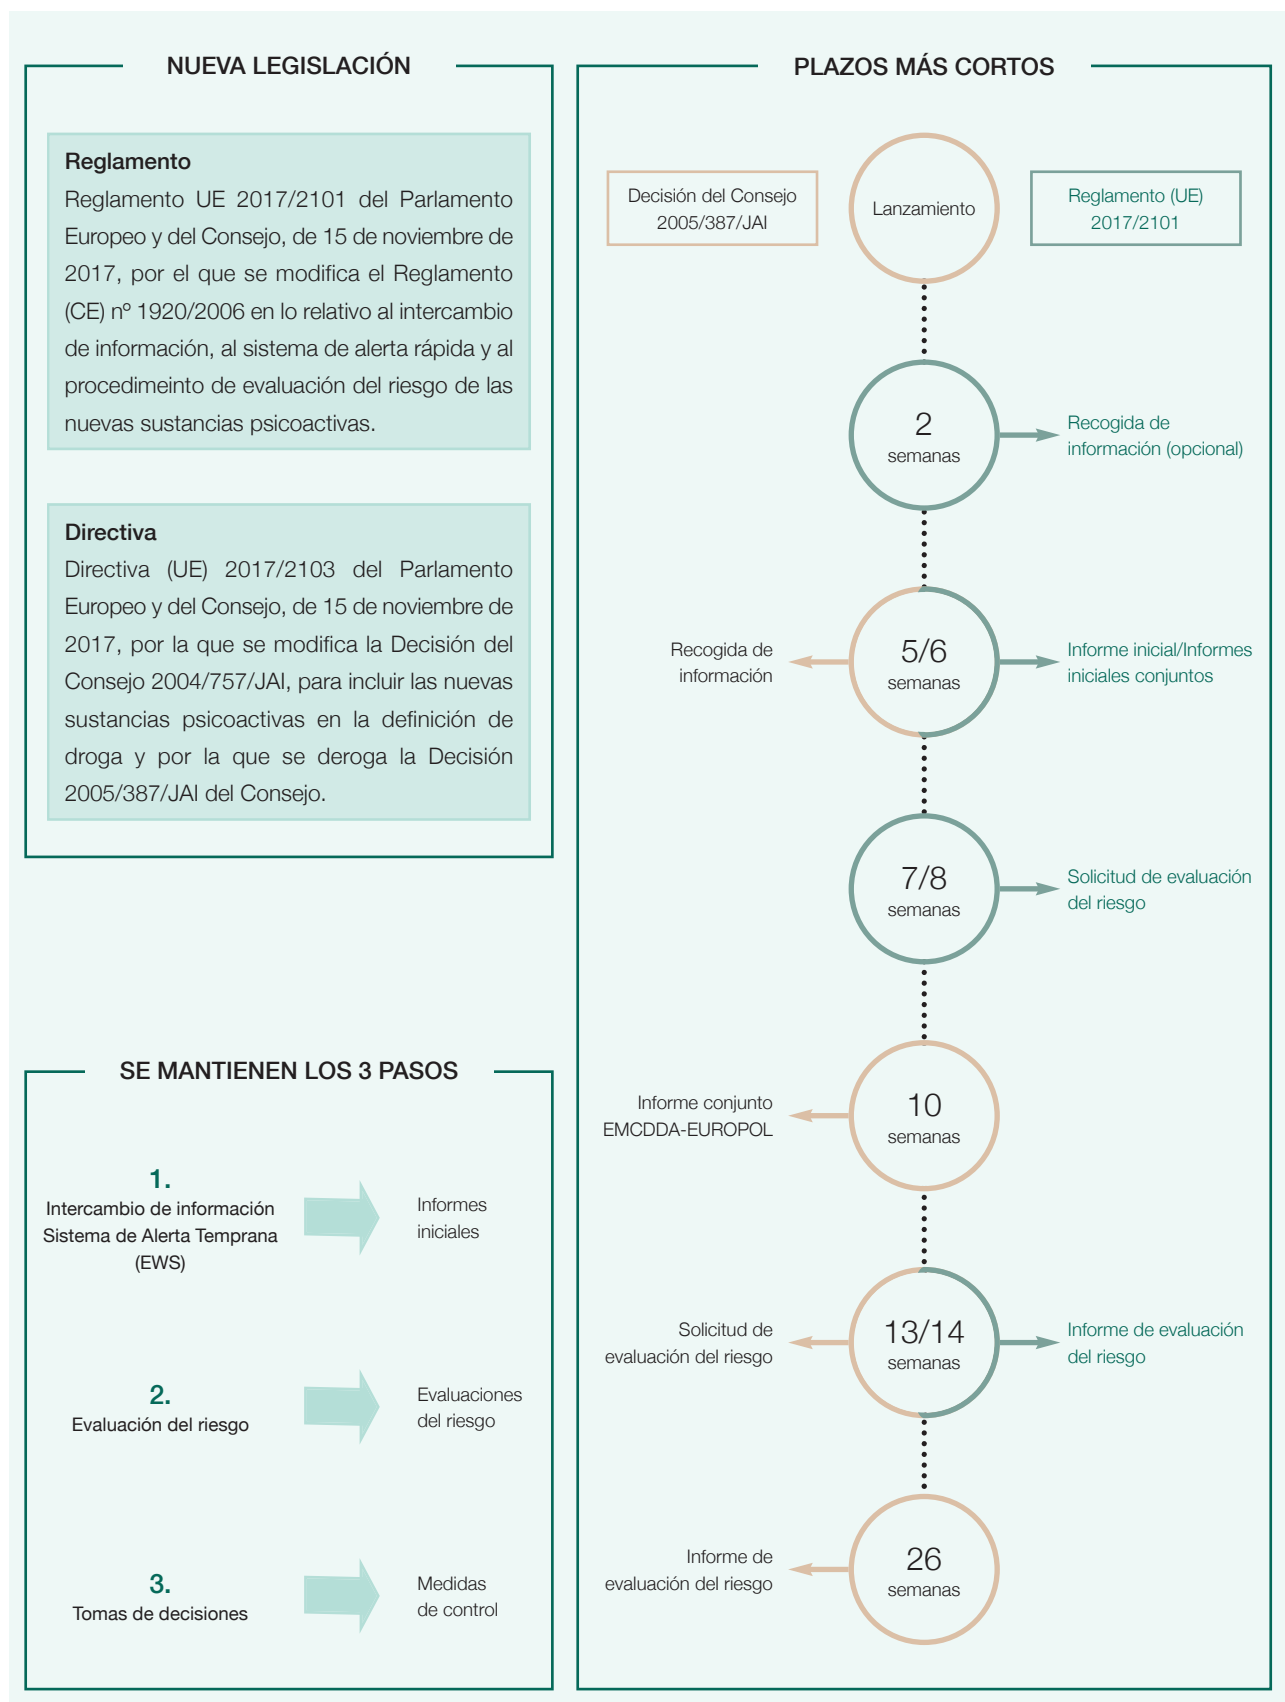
NUEVA LEGISLACIÓN

Reglamento
Reglamento UE 2017/2101 del Parlamento Europeo y del Consejo, de 15 de noviembre de 2017, por el que se modifica el Reglamento (CE) nº 1920/2006 en lo relativo al intercambio de información, al sistema de alerta rápida y al procedimeinto de evaluación del riesgo de las nuevas sustancias psicoactivas.

Directiva
Directiva (UE) 2017/2103 del Parlamento Europeo y del Consejo, de 15 de noviembre de 2017, por la que se modifica la Decisión del Consejo 2004/757/JAI, para incluir las nuevas sustancias psicoactivas en la definición de droga y por la que se deroga la Decisión 2005/387/JAI del Consejo.

SE MANTIENEN LOS 3 PASOS

1.
Intercambio de información Sistema de Alerta Temprana (EWS)
Informes iniciales

2.
Evaluación del riesgo
Evaluaciones del riesgo

3.
Tomas de decisiones
Medidas de control

PLAZOS MÁS CORTOS

Decisión del Consejo 2005/387/JAI
Lanzamiento
Reglamento (UE) 2017/2101

2 semanas
Recogida de información (opcional)

Recogida de información
5/6 semanas
Informe inicial/Informes iniciales conjuntos

7/8 semanas
Solicitud de evaluación del riesgo

Informe conjunto EMCDDA-EUROPOL
10 semanas

Solicitud de evaluación del riesgo
13/14 semanas
Informe de evaluación del riesgo

Informe de evaluación del riesgo
26 semanas